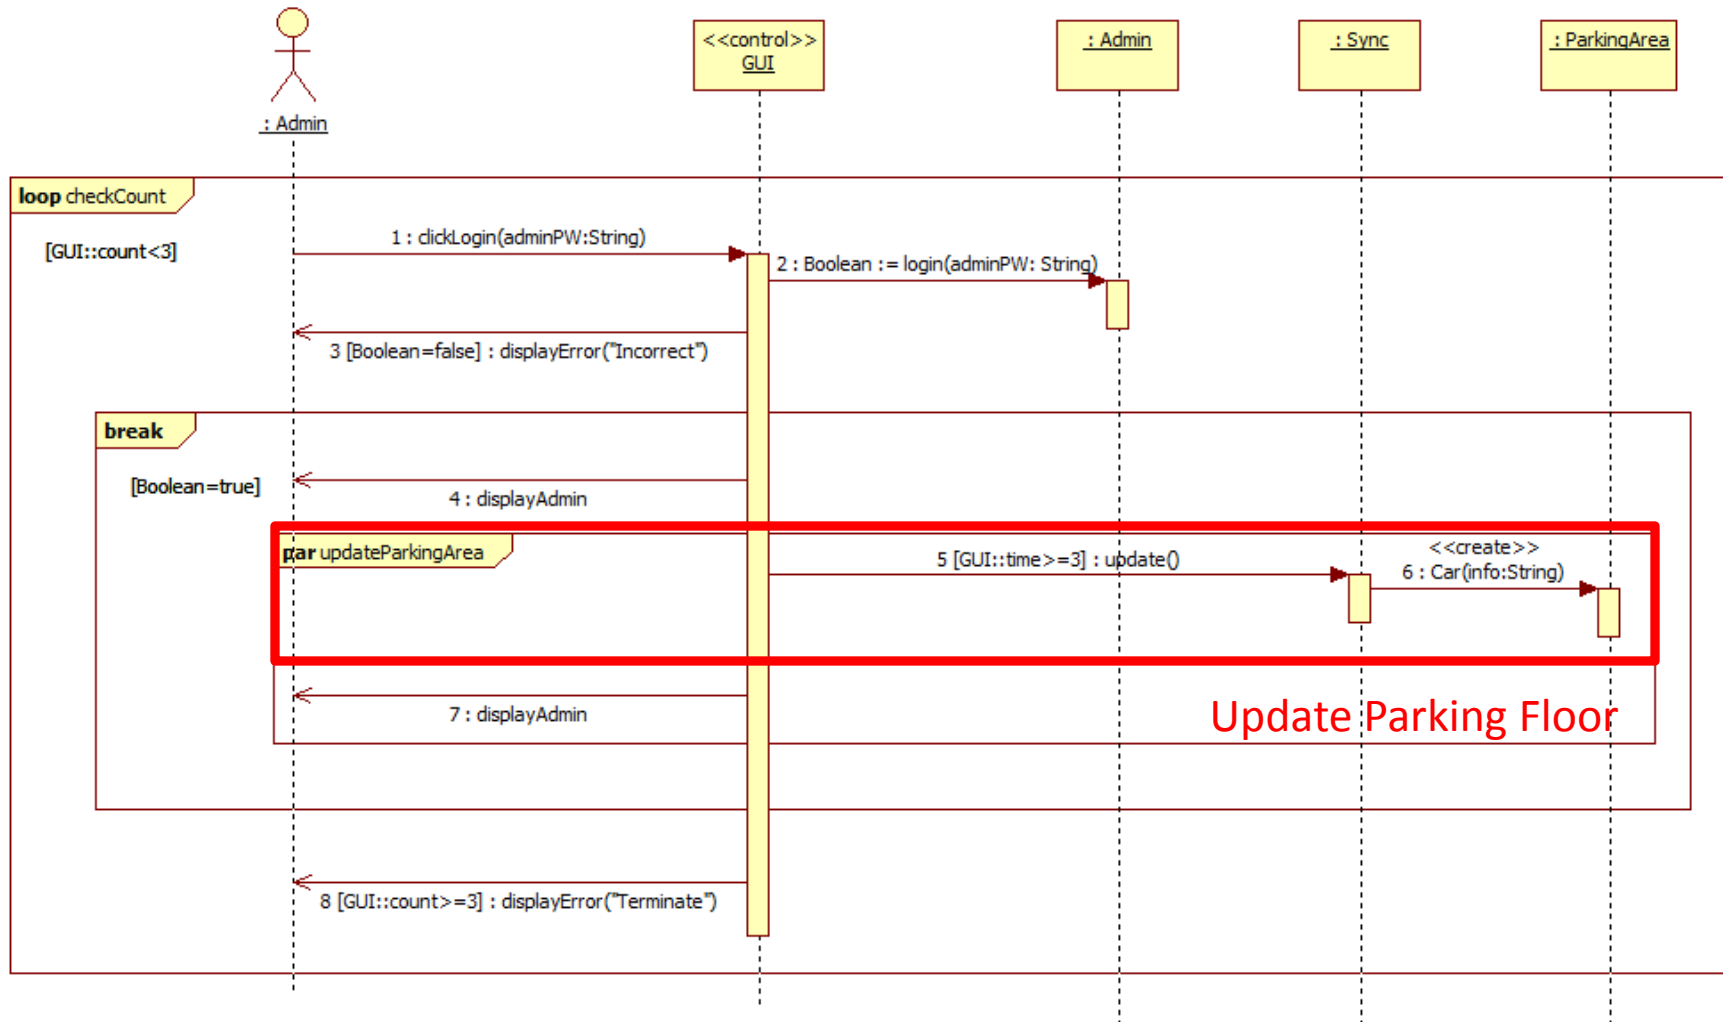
: Admin

<<control>>
GUI

: Admin

: Sync

: ParkingArea

loop checkCount

[GUI::count<3]

1 : clickLogin(adminPW:String)

2 : Boolean := login(adminPW: String)

3 [Boolean=false] : displayError("Incorrect")

break

[Boolean=true]

4 : displayAdmin

par updateParkingArea

5 [GUI::time>=3] : update()

<<create>>
6 : Car(info:String)

7 : displayAdmin

Update Parking Floor

8 [GUI::count>=3] : displayError("Terminate")